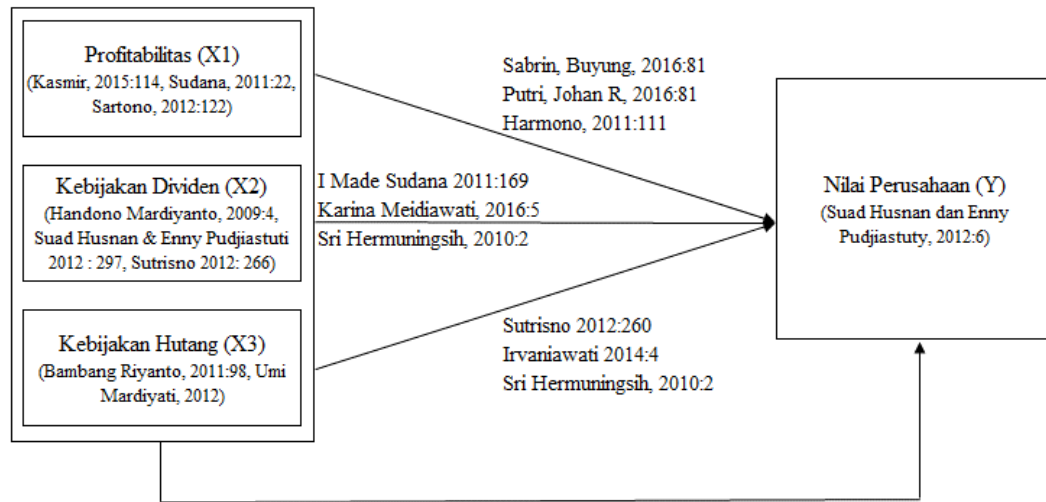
Profitabilitas (X1)
(Kasmir, 2015:114, Sudana, 2011:22, Sartono, 2012:122)

Kebijakan Dividen (X2)
(Handono Mardiyanto, 2009:4, Suad Husnan & Enny Pudjiastuti 2012 : 297, Sutrisno 2012: 266)

Kebijakan Hutang (X3)
(Bambang Riyanto, 2011:98, Umi Mardiyati, 2012)

Sabrin, Buyung, 2016:81
Putri, Johan R, 2016:81
Harmono, 2011:111

I Made Sudana 2011:169
Karina Meidiawati, 2016:5
Sri Hermuningsih, 2010:2

Sutrisno 2012:260
Irvaniawati 2014:4
Sri Hermuningsih, 2010:2

Nilai Perusahaan (Y)
(Suad Husnan dan Enny Pudjiastuty, 2012:6)